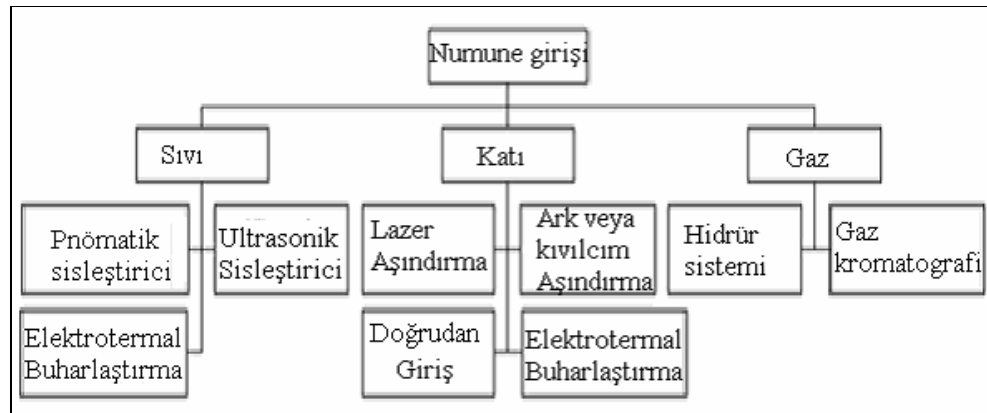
Numune girişi

Sıvı

Pnömatik sisleştirici

Ultrasonik Sisleştirici

Elektrotermal Buharlaştırma

Katı

Lazer Aşındırma

Ark veya kıvılcım Aşındırma

Doğrudan Giriş

Elektrotermal Buharlaştırma

Gaz

Hidrür sistemi

Gaz kromatografi